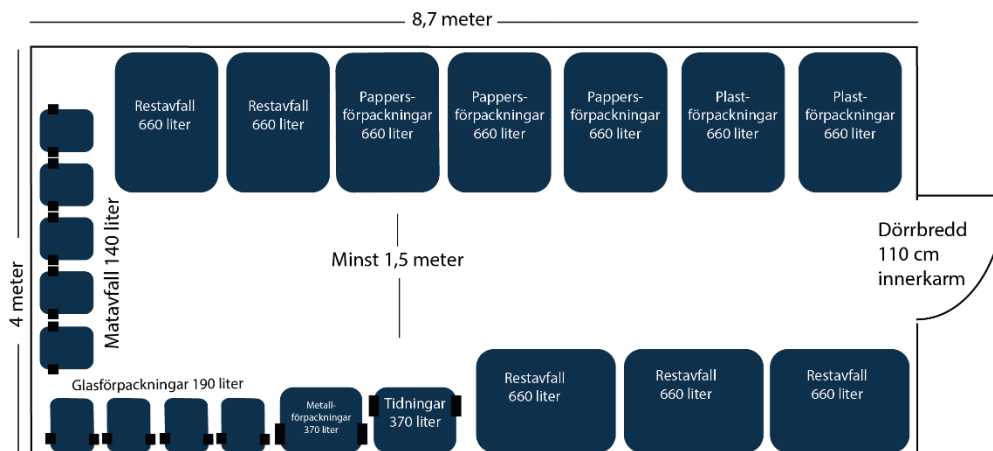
8,7 meter

4 meter

Restavfall 660 liter

Restavfall 660 liter

Pappersförpackningar 660 liter

Pappersförpackningar 660 liter

Pappersförpackningar 660 liter

Plastförpackningar 660 liter

Plastförpackningar 660 liter

Matavfall 140 liter

Minst 1,5 meter

Dörrbredd 110 cm innerkarm

Glasförpackningar 190 liter

Metallförpackningar 370 liter

Tidningar 370 liter

Restavfall 660 liter

Restavfall 660 liter

Restavfall 660 liter